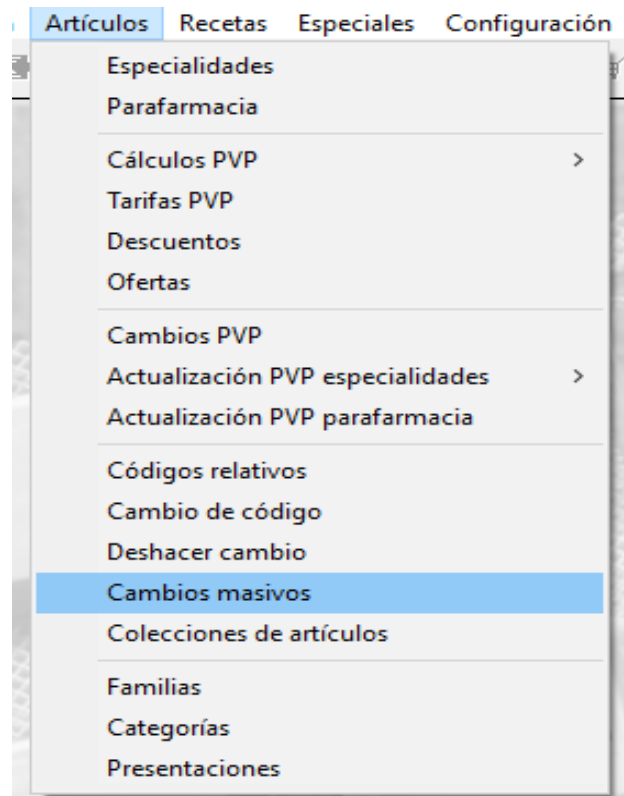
Artículos Recetas Especiales Configuración

Especialidades
Parafarmacia

Cálculos PVP >
Tarifas PVP
Descuentos
Ofertas

Cambios PVP
Actualización PVP especialidades >
Actualización PVP parafarmacia

Códigos relativos
Cambio de código
Deshacer cambio
Cambios masivos
Colecciones de artículos

Familias
Categorías
Presentaciones